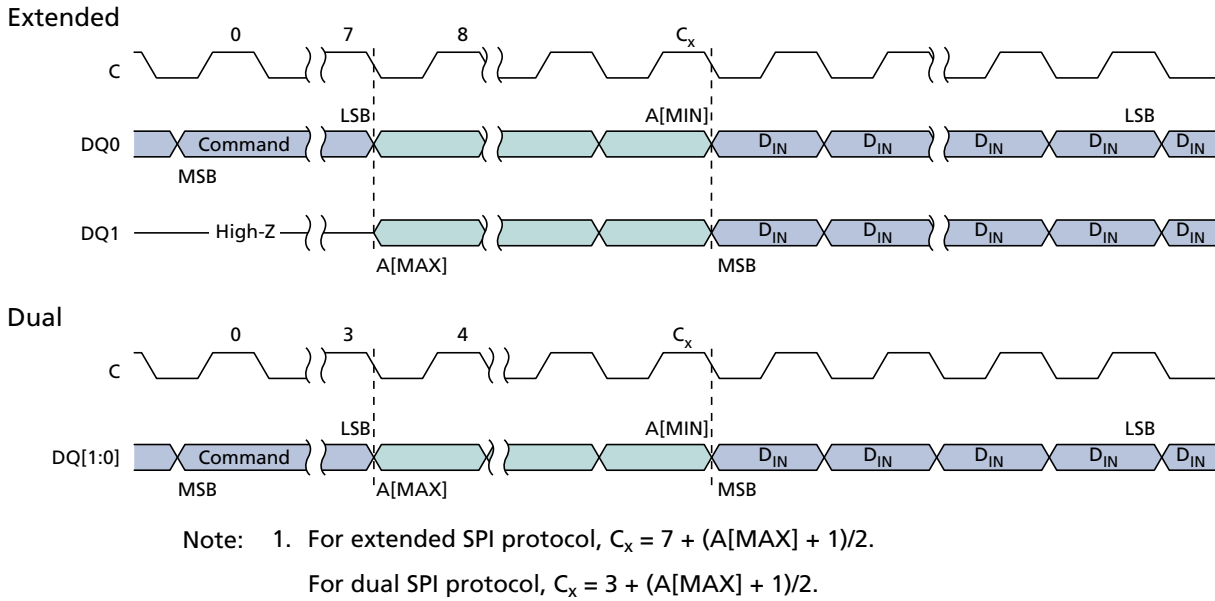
Extended

0

7

8

$C_x$

C

LSB

A[MIN]

LSB

DQ0

Command

$D_{IN}$

$D_{IN}$

$D_{IN}$

$D_{IN}$

$D_{IN}$

MSB

DQ1

High-Z

$D_{IN}$

$D_{IN}$

$D_{IN}$

$D_{IN}$

$D_{IN}$

A[MAX]

MSB

Dual

0

3

4

$C_x$

C

LSB

A[MIN]

LSB

DQ[1:0]

Command

$D_{IN}$

$D_{IN}$

$D_{IN}$

$D_{IN}$

$D_{IN}$

MSB

A[MAX]

MSB

Note: 1. For extended SPI protocol, $C_x$ = 7 + (A[MAX] + 1)/2.

For dual SPI protocol, $C_x$ = 3 + (A[MAX] + 1)/2.